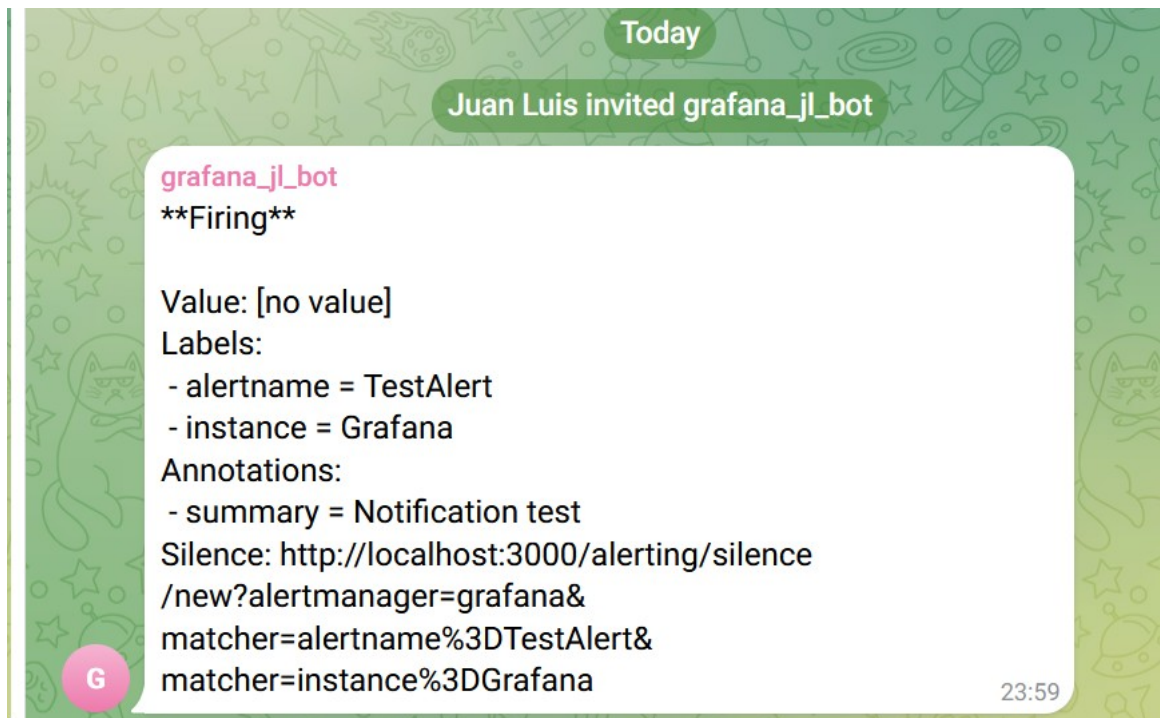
Today

Juan Luis invited grafana_jl_bot

grafana_jl_bot
**Firing**

Value: [no value]
Labels:
- alertname = TestAlert
- instance = Grafana
Annotations:
- summary = Notification test
Silence: http://localhost:3000/alerting/silence/new?alertmanager=grafana&matcher=alertname%3DTestAlert&matcher=instance%3DGrafana

G

23:59